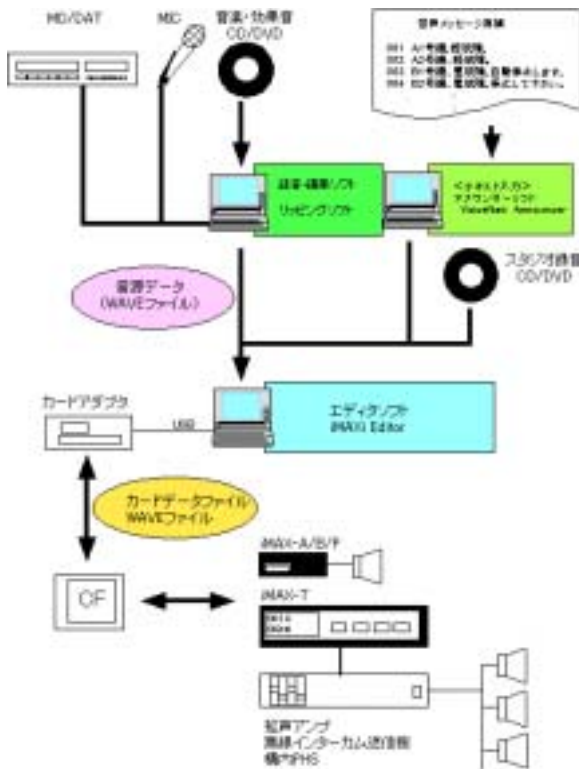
MD/DAT

MIC

音楽・効果音
CD/DVD

音声メッセージ原稿

001 A/号機、故障発生。
002 A2号機、故障発生。
003 B1号機、重故障。自動停止します。
004 B2号機、重故障。停止して下さい。

録音・編集ソフト
リッピングソフト

<テキスト入力>
アナウンサーソフト
VoiceNet Announcer

音源データ
(WAVEファイル)

スタジオ録音
CD/DVD

カードアダプタ

USB

エディタソフト
iMAXI Editor

カードデータファイル
WAVEファイル

CF

iMAXI-A/B/F

iMAXI-T

拡声アンプ
無線インターカム送信機
構内PHS